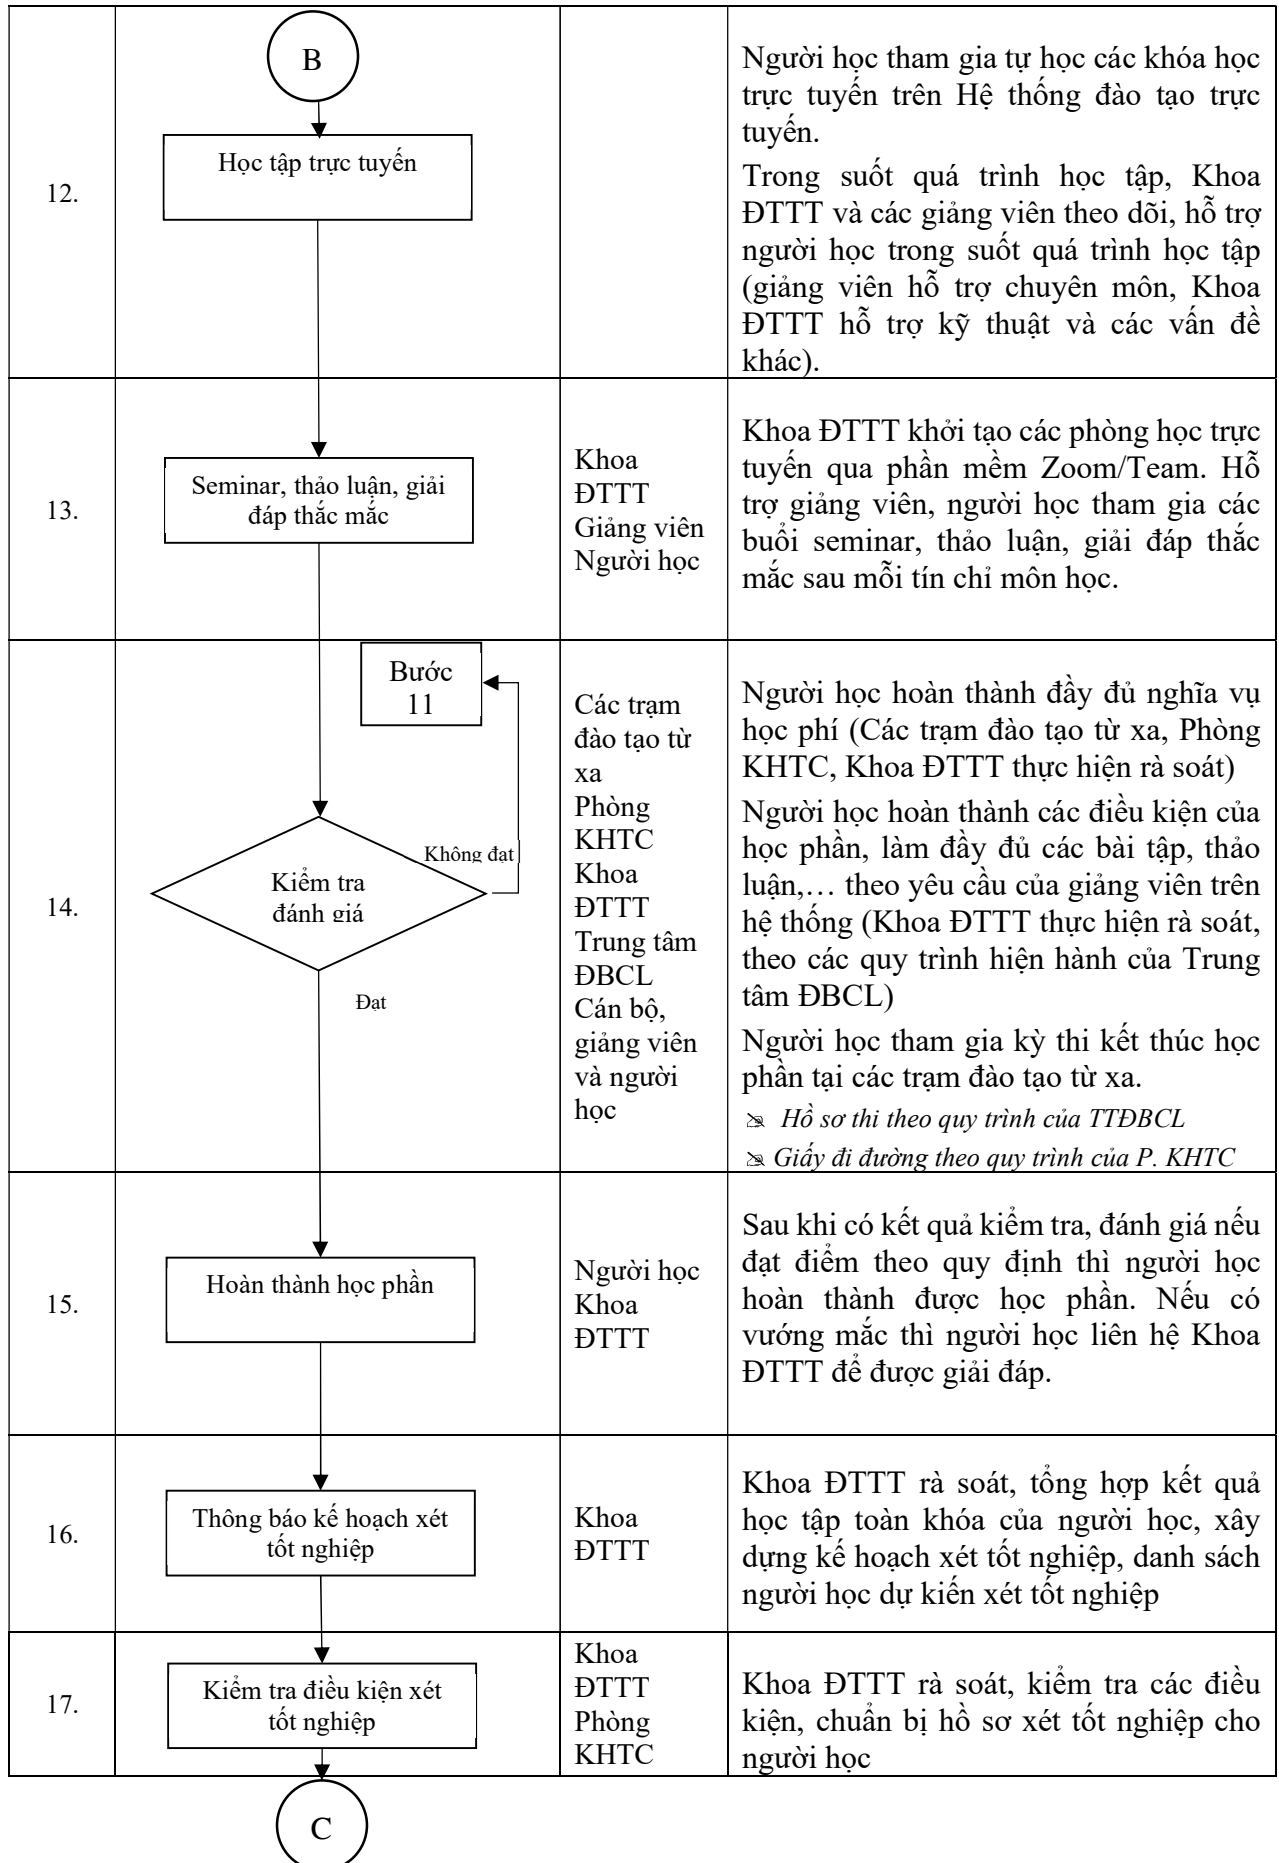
| | | | |
|---|---|---|---|
| 12. | B<br>Học tập trực tuyến | | Người học tham gia tự học các khóa học trực tuyến trên Hệ thống đào tạo trực tuyến.<br>Trong suốt quá trình học tập, Khoa ĐTTT và các giảng viên theo dõi, hỗ trợ người học trong suốt quá trình học tập (giảng viên hỗ trợ chuyên môn, Khoa ĐTTT hỗ trợ kỹ thuật và các vấn đề khác). |
| 13. | Seminar, thảo luận, giải đáp thắc mắc | Khoa ĐTTT<br>Giảng viên<br>Người học | Khoa ĐTTT khởi tạo các phòng học trực tuyến qua phần mềm Zoom/Team. Hỗ trợ giảng viên, người học tham gia các buổi seminar, thảo luận, giải đáp thắc mắc sau mỗi tín chỉ môn học. |
| 14. | Bước 11<br>Không đạt<br>Kiểm tra đánh giá<br>Đạt | Các trạm đào tạo từ xa<br>Phòng KHTC<br>Khoa ĐTTT<br>Trung tâm ĐBCL<br>Cán bộ, giảng viên và người học | Người học hoàn thành đầy đủ nghĩa vụ học phí (Các trạm đào tạo từ xa, Phòng KHTC, Khoa ĐTTT thực hiện rà soát)<br>Người học hoàn thành các điều kiện của học phần, làm đầy đủ các bài tập, thảo luận,… theo yêu cầu của giảng viên trên hệ thống (Khoa ĐTTT thực hiện rà soát, theo các quy trình hiện hành của Trung tâm ĐBCL)<br>Người học tham gia kỳ thi kết thúc học phần tại các trạm đào tạo từ xa.<br>Hồ sơ thi theo quy trình của TTĐBCL<br>Giấy đi đường theo quy trình của P. KHTC |
| 15. | Hoàn thành học phần | Người học<br>Khoa ĐTTT | Sau khi có kết quả kiểm tra, đánh giá nếu đạt điểm theo quy định thì người học hoàn thành được học phần. Nếu có vướng mắc thì người học liên hệ Khoa ĐTTT để được giải đáp. |
| 16. | Thông báo kế hoạch xét tốt nghiệp | Khoa ĐTTT | Khoa ĐTTT rà soát, tổng hợp kết quả học tập toàn khóa của người học, xây dựng kế hoạch xét tốt nghiệp, danh sách người học dự kiến xét tốt nghiệp |
| 17. | Kiểm tra điều kiện xét tốt nghiệp | Khoa ĐTTT<br>Phòng KHTC | Khoa ĐTTT rà soát, kiểm tra các điều kiện, chuẩn bị hồ sơ xét tốt nghiệp cho người học |

C